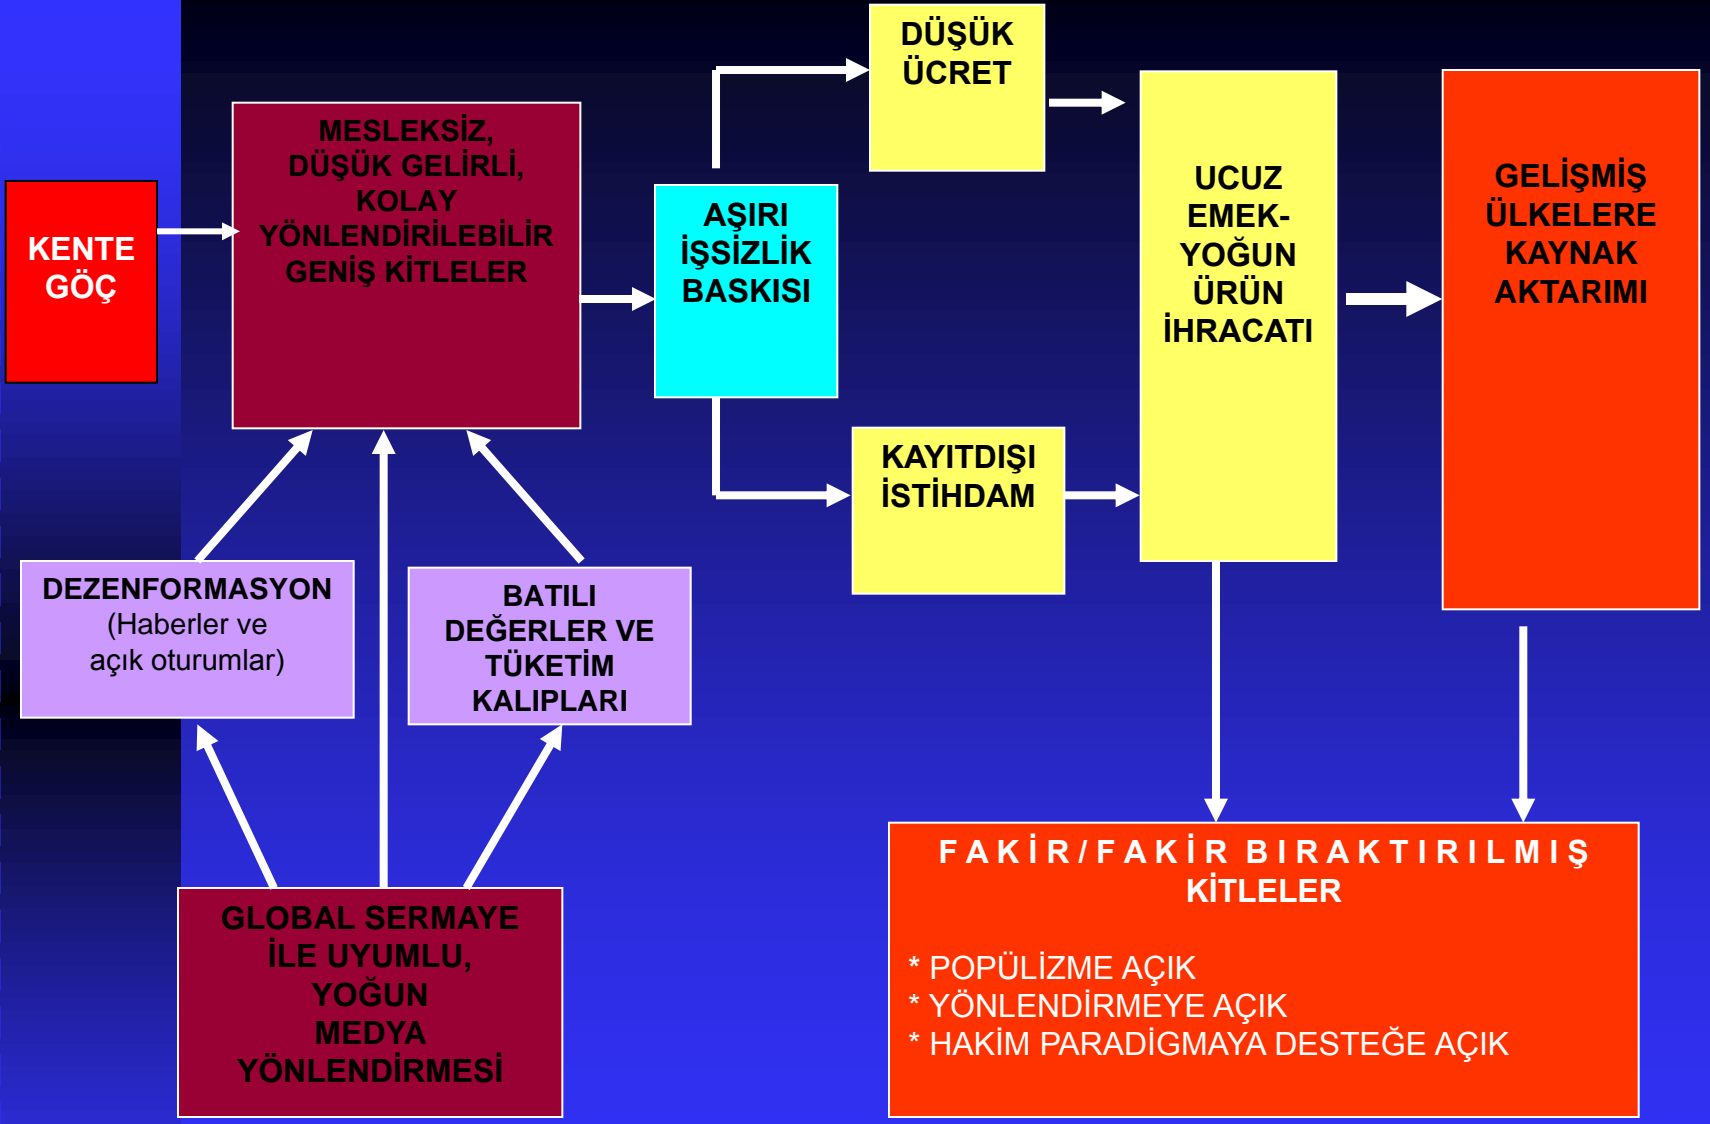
KENTE GÖÇ

MESLEKSİZ, DÜŞÜK GELİRLİ, KOLAY YÖNLENDİRİLEBİLİR GENİŞ KİTLELER

DÜŞÜK ÜCRET

AŞIRI İŞSİZLİK BASKISI

KAYITDIŞI İSTİHDAM

UCUZ EMEK-YOĞUN ÜRÜN İHRACATI

GELİŞMİŞ ÜLKELERE KAYNAK AKTARIMI

DEZENFORMASYON (Haberler ve açık oturumlar)

BATILI DEĞERLER VE TÜKETİM KALIPLARI

GLOBAL SERMAYE İLE UYUMLU, YOĞUN MEDYA YÖNLENDİRMESİ

FAKİR/FAKİR BIRAKTIRILMIŞ KİTLELER

* POPÜLİZME AÇIK
* YÖNLENDİRMEYE AÇIK
* HAKİM PARADİGMAYA DESTEĞE AÇIK